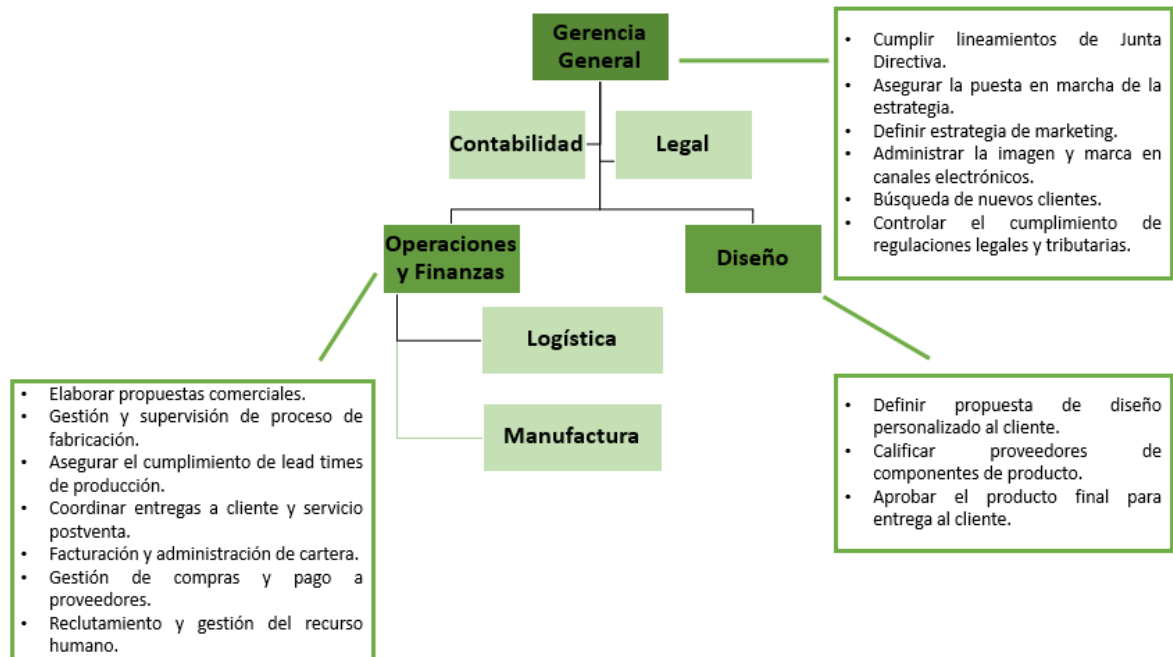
Gerencia General

• Cumplir lineamientos de Junta Directiva.
• Asegurar la puesta en marcha de la estrategia.
• Definir estrategia de marketing.
• Administrar la imagen y marca en canales electrónicos.
• Búsqueda de nuevos clientes.
• Controlar el cumplimiento de regulaciones legales y tributarias.

Contabilidad

Legal

Operaciones y Finanzas

Diseño

Logística

Manufactura

• Elaborar propuestas comerciales.
• Gestión y supervisión de proceso de fabricación.
• Asegurar el cumplimiento de lead times de producción.
• Coordinar entregas a cliente y servicio postventa.
• Facturación y administración de cartera.
• Gestión de compras y pago a proveedores.
• Reclutamiento y gestión del recurso humano.

• Definir propuesta de diseño personalizado al cliente.
• Calificar proveedores de componentes de producto.
• Aprobar el producto final para entrega al cliente.